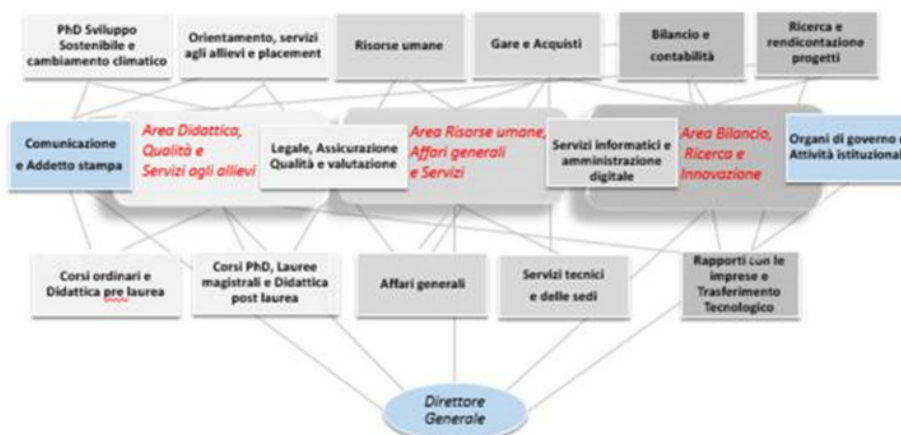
PhD Sviluppo Sostenibile e cambiamento climatico

Orientamento, servizi agli allievi e placement

Risorse umane

Gare e Acquisti

Bilancio e contabilità

Ricerca e rendicontazione progetti

Comunicazione e Addetto stampa

Area Didattica, Qualità e Servizi agli allievi

Legale, Assicurazione Qualità e valutazione

Area Risorse umane, Affari generali e Servizi

Servizi informatici e amministrazione digitale

Area Bilancio, Ricerca e Innovazione

Organi di governo e Attività istituzional

Corsi ordinari e Didattica pre laurea

Corsi PhD, Lauree magistrali e Didattica post laurea

Affari generali

Servizi tecnici e delle sedi

Rapporti con le imprese e Trasferimento Tecnologico

Direttore Generale